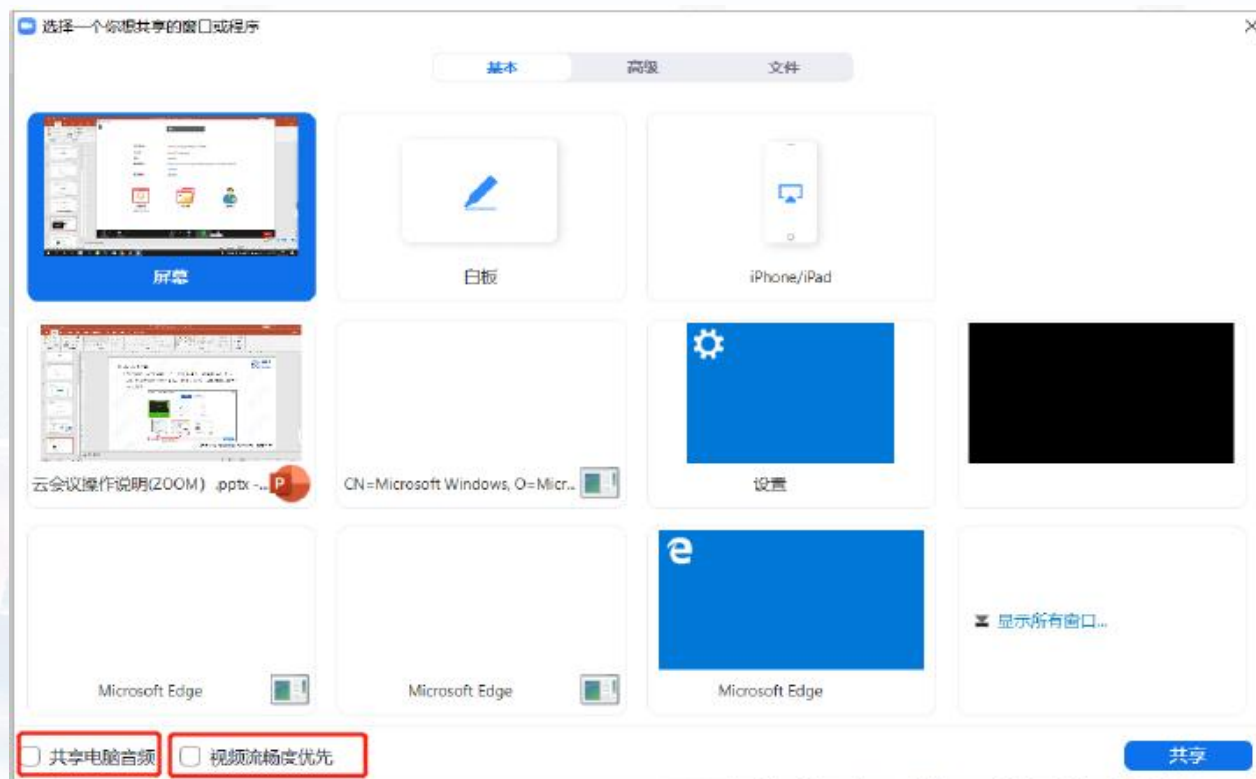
选择一个你想共享的窗口或程序

基本 高级 文件

屏幕

白板

iPhone/iPad

云会议操作说明(ZOOM) .pptx -...

CN=Microsoft Windows, O=Micr...

设置

Microsoft Edge

Microsoft Edge

Microsoft Edge

显示所有窗口...

共享电脑音频

视频流畅度优先

共享